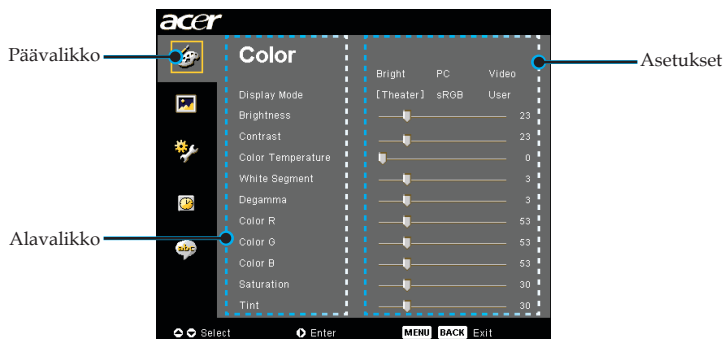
acer

Päävalikko

Alavalikko

Asetukset

Color

Bright PC Video

Display Mode [Theater] sRGB User

Brightness 23

Contrast 23

Color Temperature 0

White Segment 3

Degamma 3

Color R 53

Color G 53

Color B 53

Saturation 30

Tint 30

Select Enter MENU BACK Exit